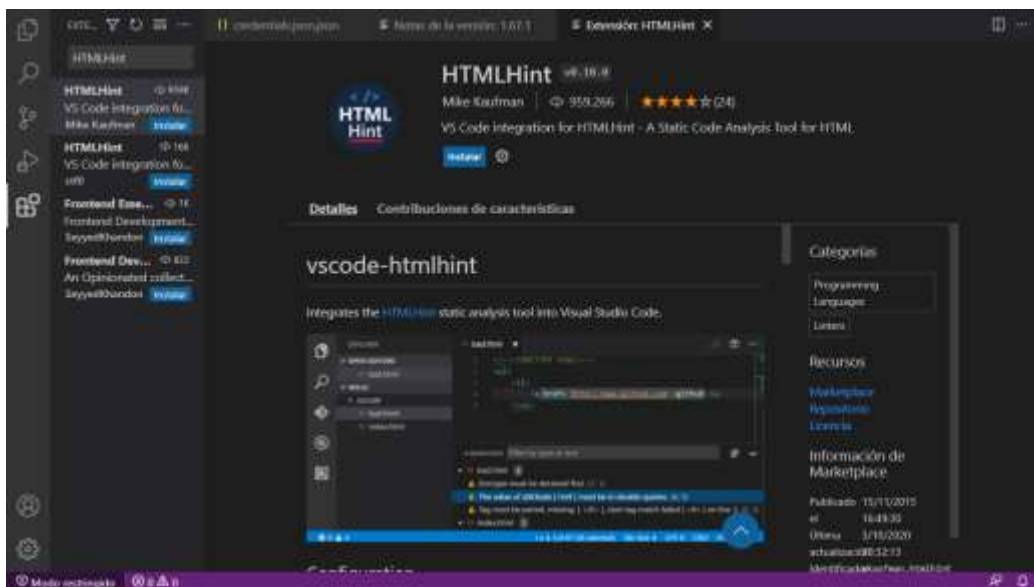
EXT... HTMLHint

HTMLHint 959K VS Code integration fo... Mike Kaufman Instalar
HTMLHint 166 VS Code integration fo... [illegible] Instalar
Frontend Exte... 1K Frontend Development... SeyyedKhandon Instalar
Frontend Dev... 833 An Opinionated collect... SeyyedKhandon Instalar

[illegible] Notas de la versión: 1.67.1 Extensión: HTMLHint ×

HTML Hint

HTMLHint v0.10.0
Mike Kaufman | 959,266 | ★★★★☆ (24)
VS Code integration for HTMLHint - A Static Code Analysis Tool for HTML
Instalar

Detalles Contribuciones de características

vscode-htmlhint

Integrates the HTMLHint static analysis tool into Visual Studio Code.

Categorías
Programming Languages
Linters

Recursos
Marketplace
Repository
Licencia

Información de Marketplace
Publicado 15/11/2015 el 16:49:30
Última 3/10/2020 actualización 08:52:13
Identificador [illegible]

Modo restringido 0 0